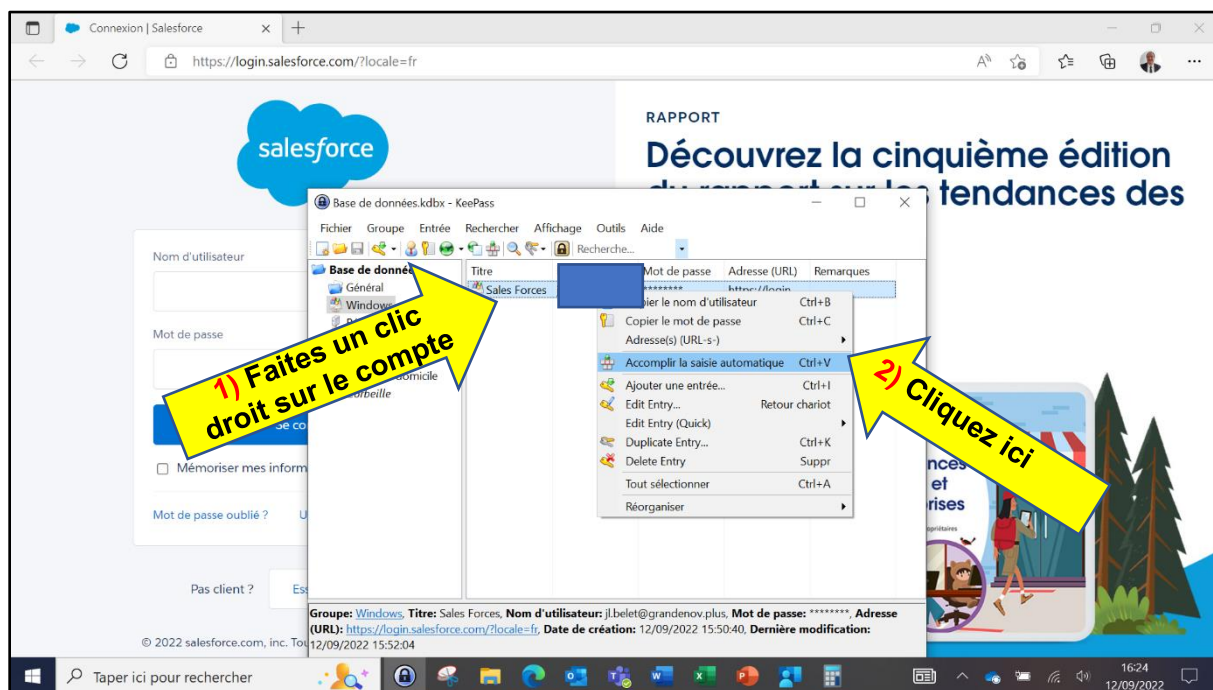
Connexion | Salesforce

https://login.salesforce.com/?locale=fr

salesforce

Nom d'utilisateur

Mot de passe

Se co

Mémoriser mes inform

Mot de passe oublié ?

Pas client ?

© 2022 salesforce.com, inc. Tou

RAPPORT

Découvrez la cinquième édition du rapport sur les tendances des

nces
et
rises

Base de données.kdbx - KeePass

Fichier Groupe Entrée Rechercher Affichage Outils Aide

Recherche...

Base de donné
Général
Windows
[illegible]domicile
Corbeille

Titre | Mot de passe | Adresse (URL) | Remarques
Sales Forces | ******** | https://login

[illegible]ier le nom d'utilisateur Ctrl+B
Copier le mot de passe Ctrl+C
Adresse(s) (URL-s-)
Accomplir la saisie automatique Ctrl+V
Ajouter une entrée... Ctrl+I
Edit Entry... Retour chariot
Edit Entry (Quick)
Duplicate Entry... Ctrl+K
Delete Entry Suppr
Tout sélectionner Ctrl+A
Réorganiser

1) Faites un clic droit sur le compte

2) Cliquez ici

Groupe: Windows, Titre: Sales Forces, Nom d'utilisateur: jl.belet@grandenov.plus, Mot de passe: ********, Adresse (URL): https://login.salesforce.com/?locale=fr, Date de création: 12/09/2022 15:50:40, Dernière modification: 12/09/2022 15:52:04

Taper ici pour rechercher

16:24
12/09/2022